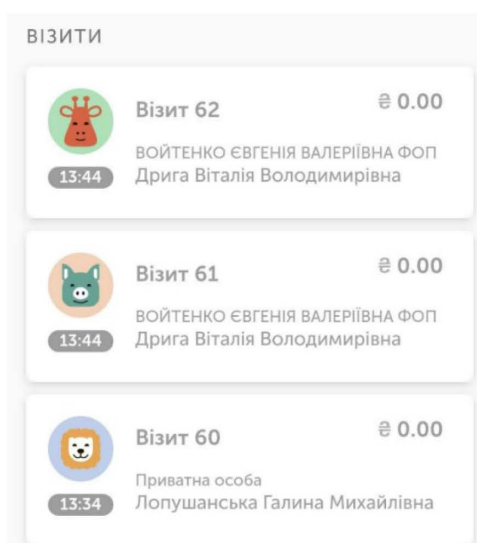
ВІЗИТИ

Візит 62
₴ 0.00
ВОЙТЕНКО ЄВГЕНІЯ ВАЛЕРІЇВНА ФОП
13:44
Дрига Віталія Володимирівна

Візит 61
₴ 0.00
ВОЙТЕНКО ЄВГЕНІЯ ВАЛЕРІЇВНА ФОП
13:44
Дрига Віталія Володимирівна

Візит 60
₴ 0.00
Приватна особа
13:34
Лопушанська Галина Михайлівна